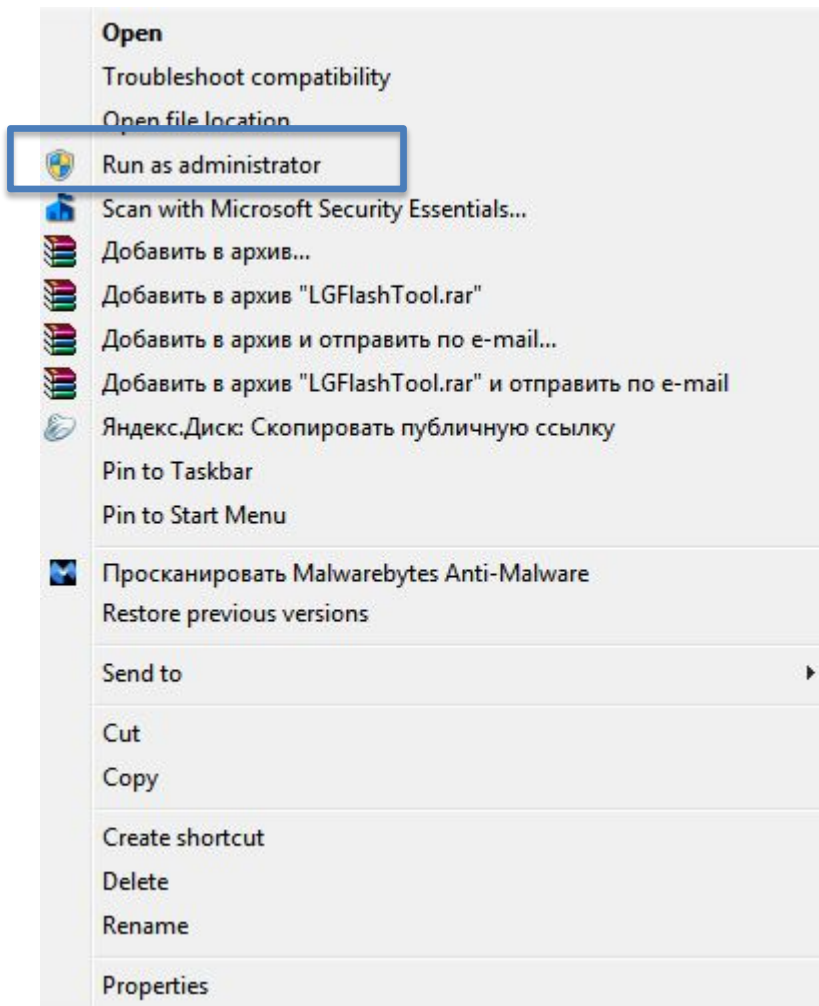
Open
Troubleshoot compatibility
Open file location
Run as administrator
Scan with Microsoft Security Essentials...
Добавить в архив...
Добавить в архив "LGFlashTool.rar"
Добавить в архив и отправить по e-mail...
Добавить в архив "LGFlashTool.rar" и отправить по e-mail
Яндекс.Диск: Скопировать публичную ссылку
Pin to Taskbar
Pin to Start Menu

Просканировать Malwarebytes Anti-Malware
Restore previous versions

Send to

Cut
Copy

Create shortcut
Delete
Rename

Properties